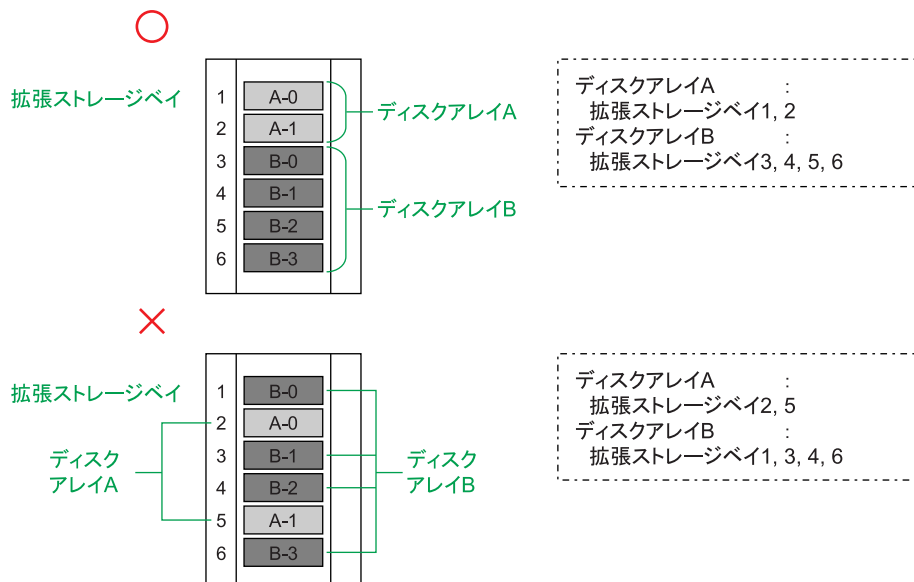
○

拡張ストレージベイ

1 A-0
2 A-1
3 B-0
4 B-1
5 B-2
6 B-3

ディスクアレイA

ディスクアレイB

ディスクアレイA :
拡張ストレージベイ1, 2
ディスクアレイB :
拡張ストレージベイ3, 4, 5, 6

×

拡張ストレージベイ

ディスクアレイA

1 B-0
2 A-0
3 B-1
4 B-2
5 A-1
6 B-3

ディスクアレイB

ディスクアレイA :
拡張ストレージベイ2, 5
ディスクアレイB :
拡張ストレージベイ1, 3, 4, 6